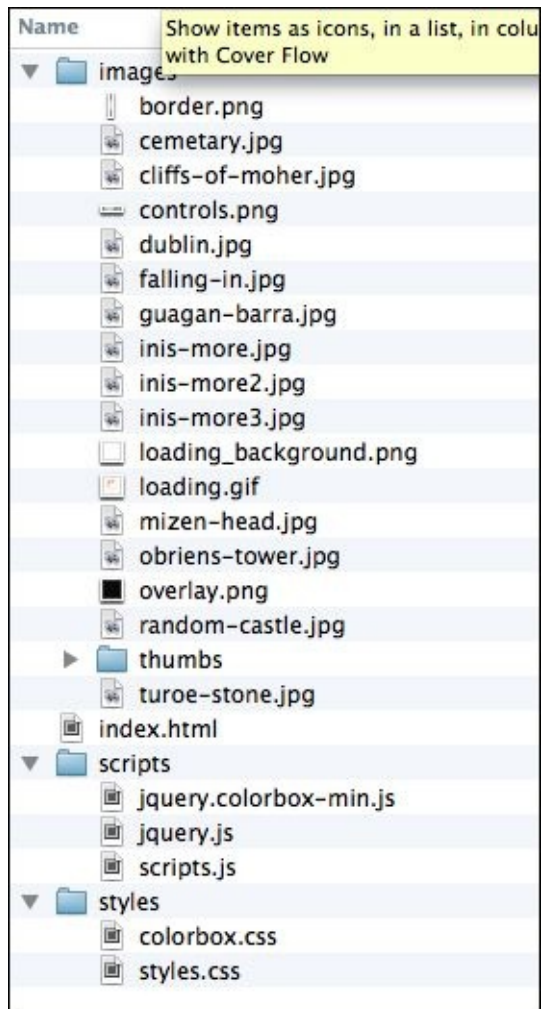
Name

Show items as icons, in a list, in colu
with Cover Flow

images
border.png
cemetary.jpg
cliffs-of-moher.jpg
controls.png
dublin.jpg
falling-in.jpg
guagan-barra.jpg
inis-more.jpg
inis-more2.jpg
inis-more3.jpg
loading_background.png
loading.gif
mizen-head.jpg
obriens-tower.jpg
overlay.png
random-castle.jpg
thumbs
turoe-stone.jpg
index.html
scripts
jquery.colorbox-min.js
jquery.js
scripts.js
styles
colorbox.css
styles.css